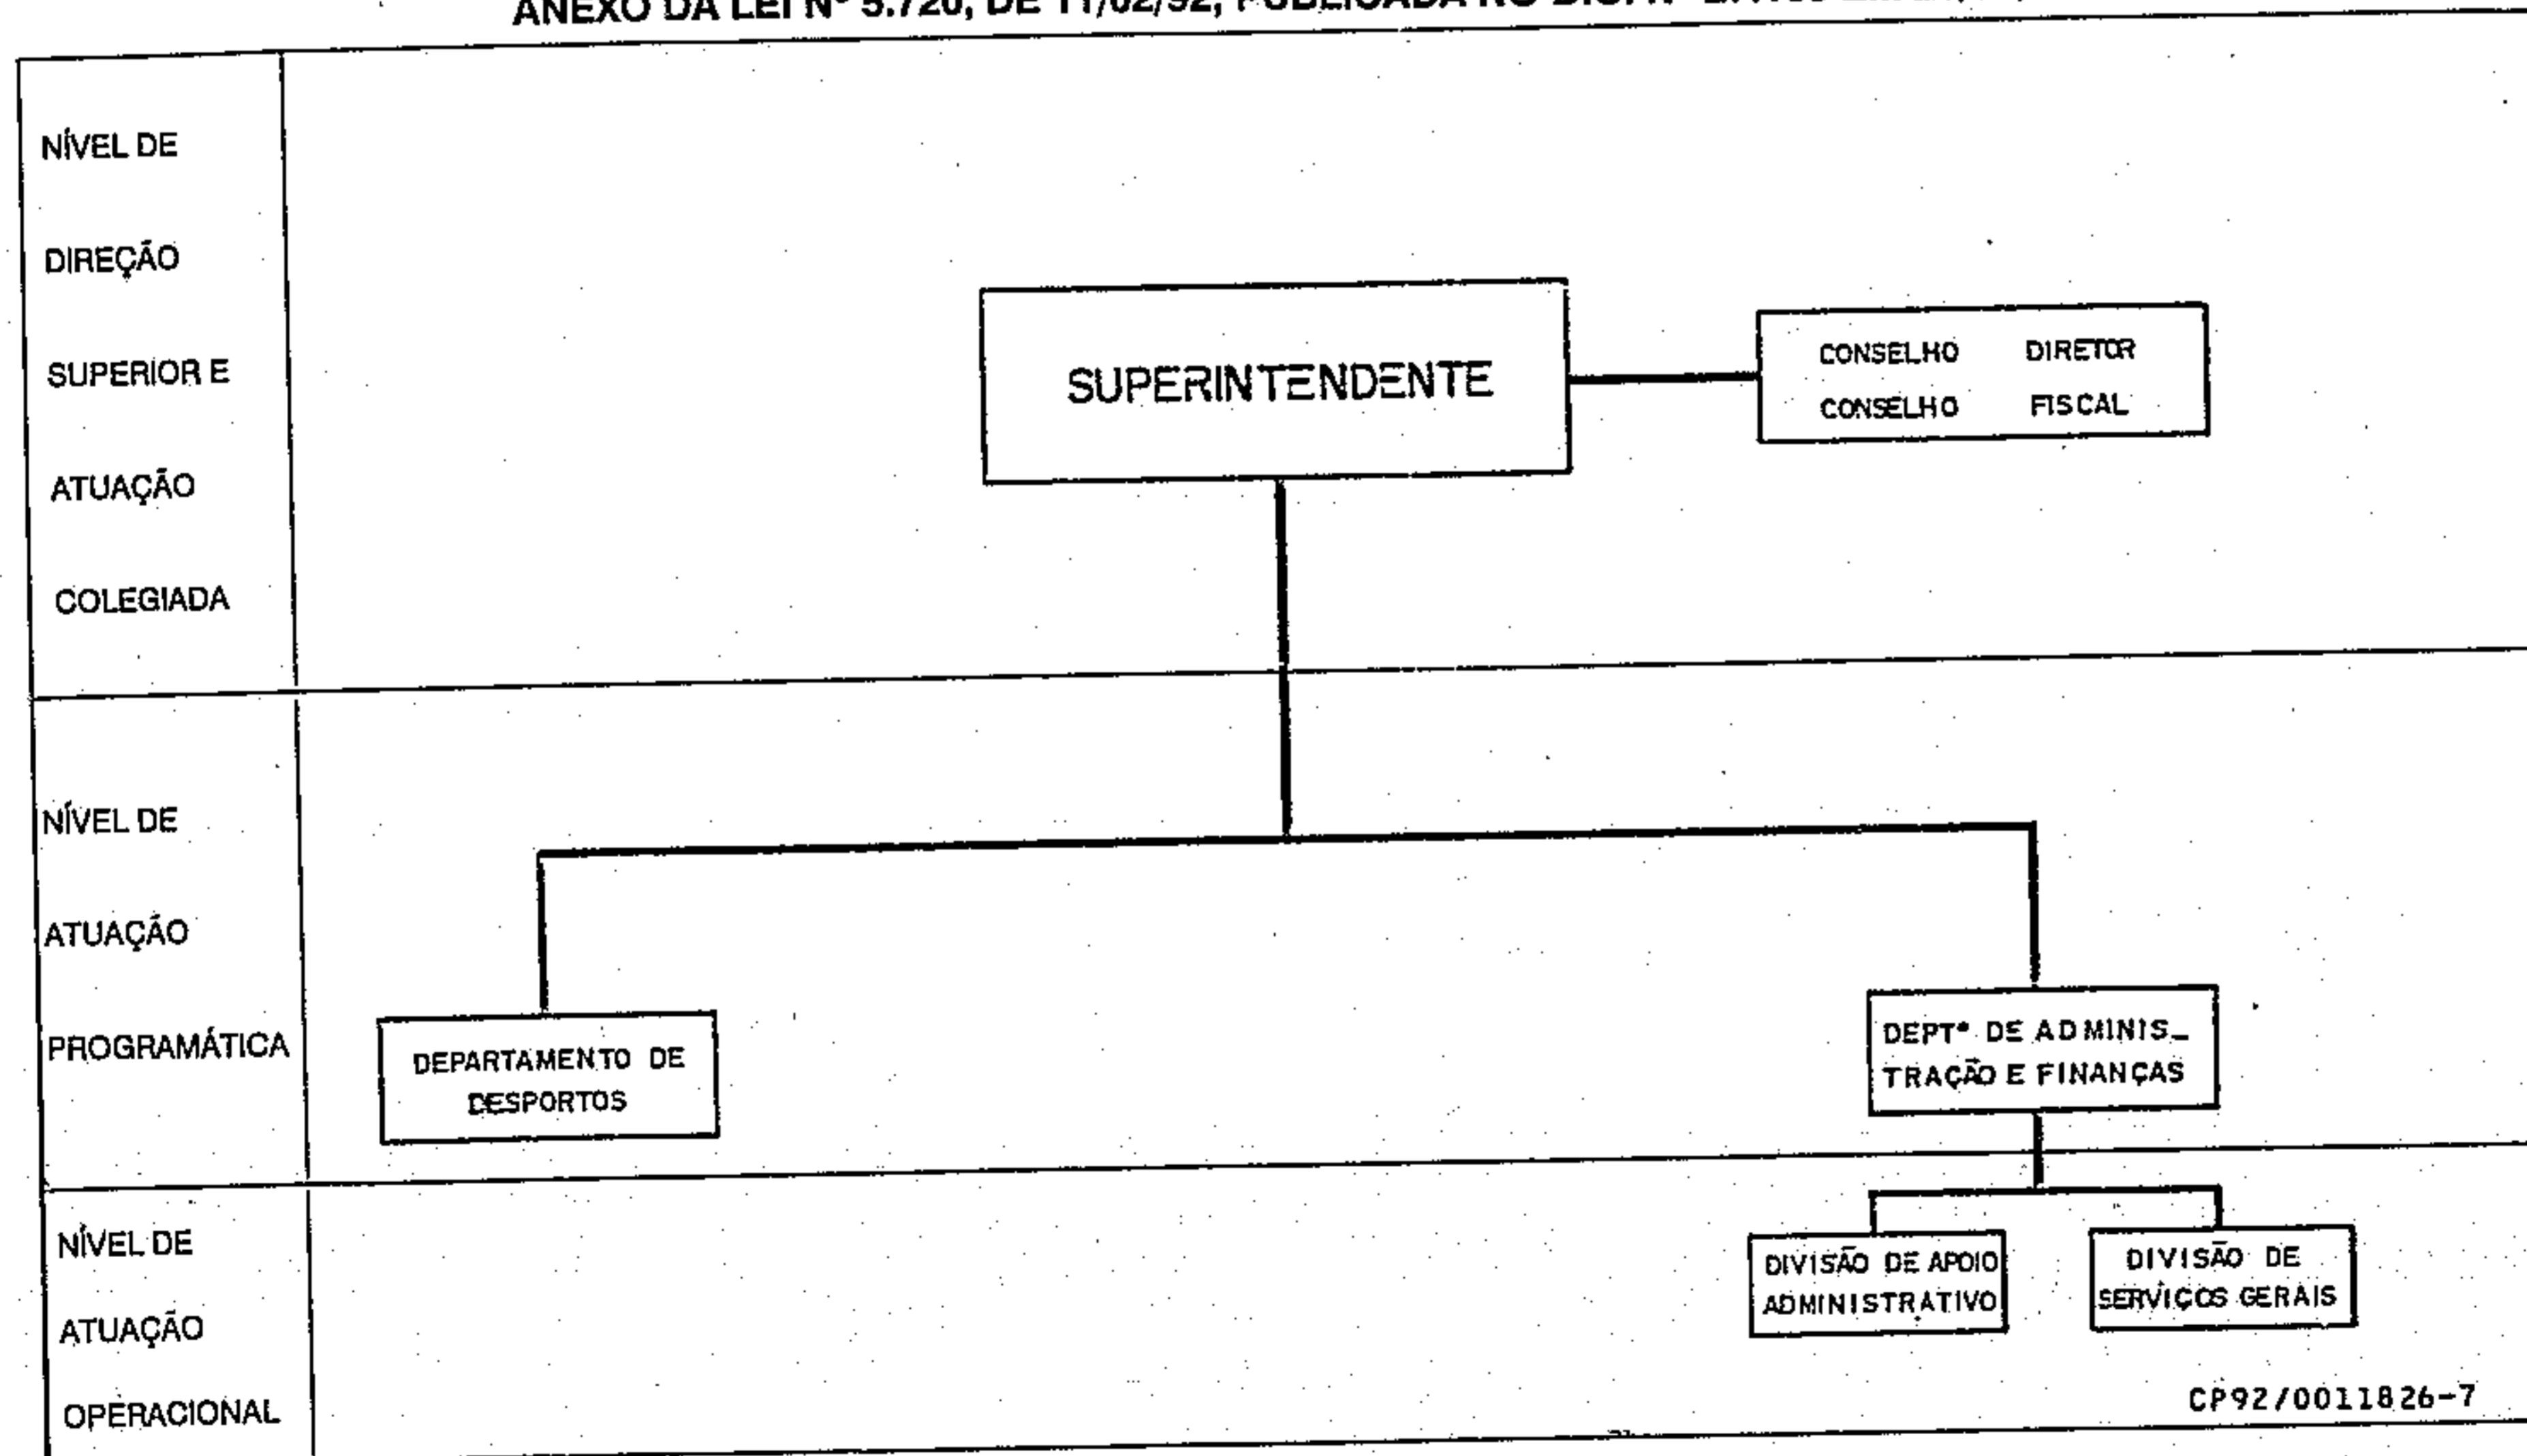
ANEXO DA LEI Nº 5.720, DE 11/02/92, PUBLICADA NO D.O.P. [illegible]

NÍVEL DE DIREÇÃO SUPERIOR E ATUAÇÃO COLEGIADA

SUPERINTENDENTE

CONSELHO DIRETOR
CONSELHO FISCAL

NÍVEL DE ATUAÇÃO PROGRAMÁTICA

DEPARTAMENTO DE DESPORTOS

DEPTº DE ADMINISTRAÇÃO E FINANÇAS

NÍVEL DE ATUAÇÃO OPERACIONAL

DIVISÃO DE APOIO ADMINISTRATIVO

DIVISÃO DE SERVIÇOS GERAIS

CP92/0011826-7